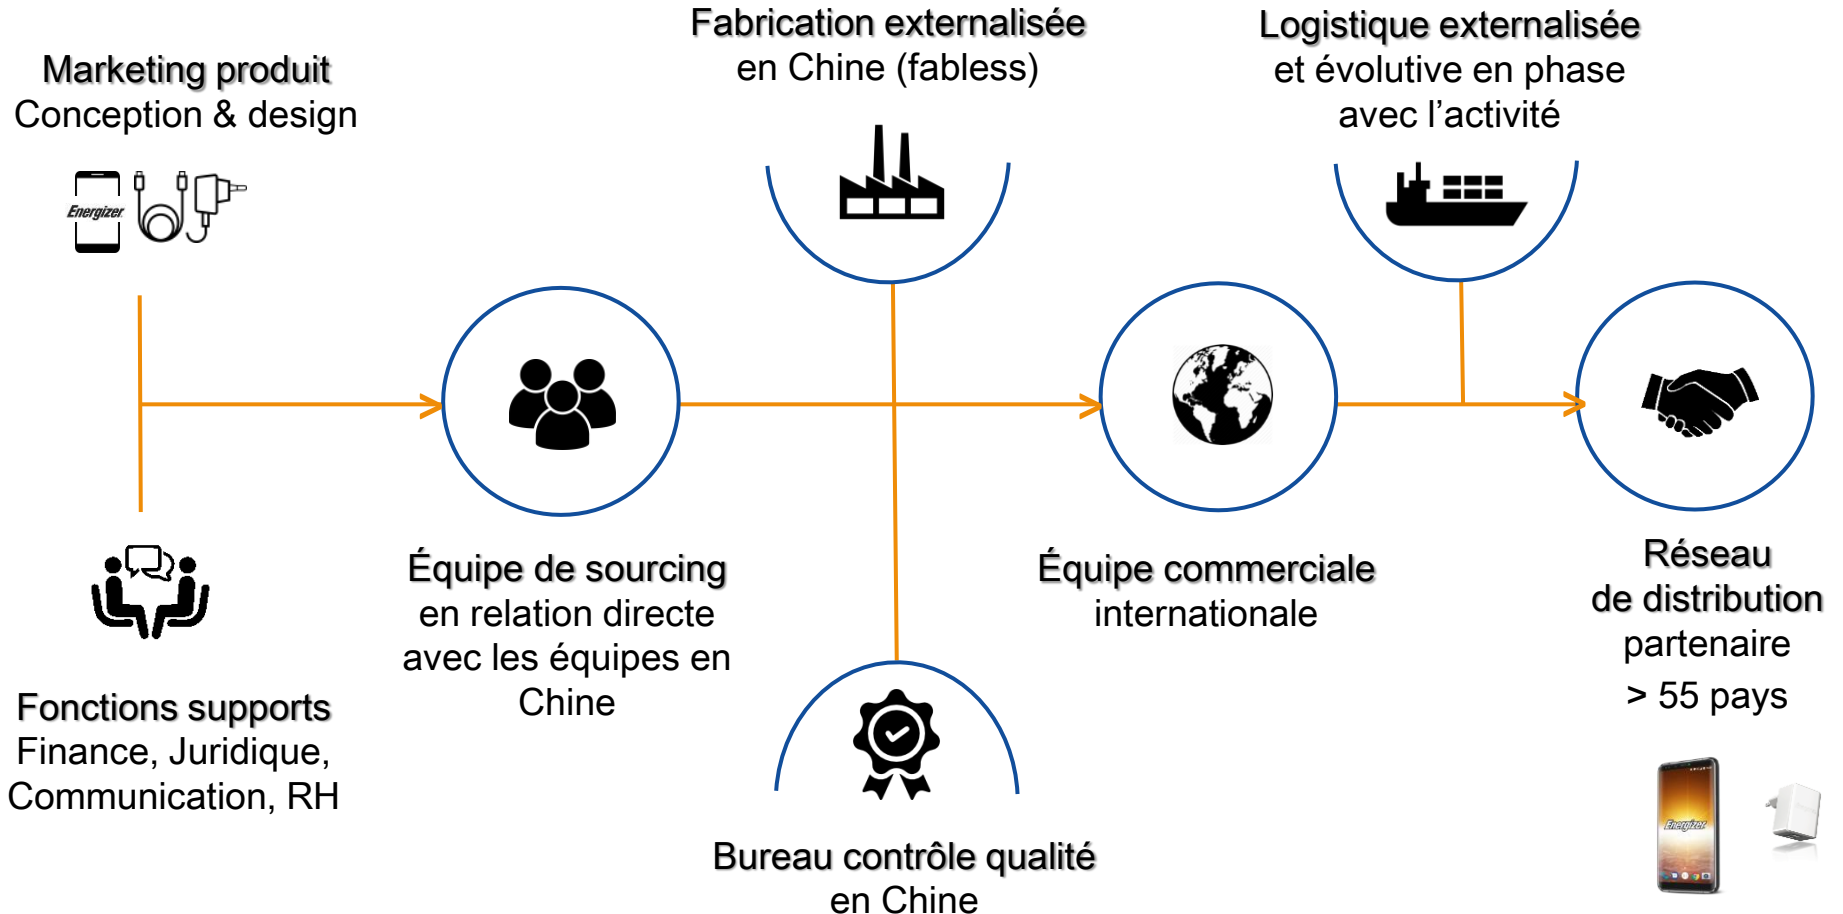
Marketing produit
Conception & design

Energizer

Fabrication externalisée
en Chine (fabless)

Logistique externalisée
et évolutive en phase
avec l'activité

Fonctions supports
Finance, Juridique,
Communication, RH

Équipe de sourcing
en relation directe
avec les équipes en
Chine

Équipe commerciale
internationale

Réseau
de distribution
partenaire
> 55 pays

Bureau contrôle qualité
en Chine

Energizer